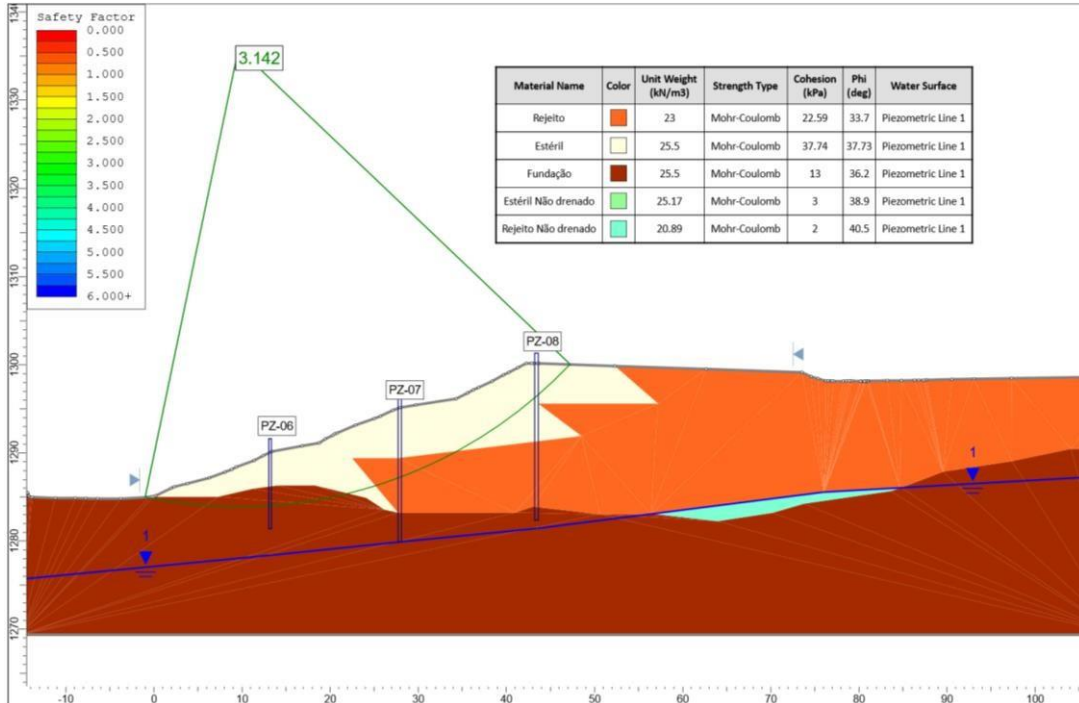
Safety Factor
0.000
0.500
1.000
1.500
2.000
2.500
3.000
3.500
4.000
4.500
5.000
5.500
6.000+

3.142

| Material Name | Color | Unit Weight (kN/m3) | Strength Type | Cohesion (kPa) | Phi (deg) | Water Surface |
|---|---|---|---|---|---|---|
| Rejeito | | 23 | Mohr-Coulomb | 22.59 | 33.7 | Piezometric Line 1 |
| Estéril | | 25.5 | Mohr-Coulomb | 37.74 | 37.73 | Piezometric Line 1 |
| Fundação | | 25.5 | Mohr-Coulomb | 13 | 36.2 | Piezometric Line 1 |
| Estéril Não drenado | | 25.17 | Mohr-Coulomb | 3 | 38.9 | Piezometric Line 1 |
| Rejeito Não drenado | | 20.89 | Mohr-Coulomb | 2 | 40.5 | Piezometric Line 1 |

PZ-08
PZ-07
PZ-06
1
1

1340
1330
1320
1310
1300
1290
1280
1270

-10 0 10 20 30 40 50 60 70 80 90 100